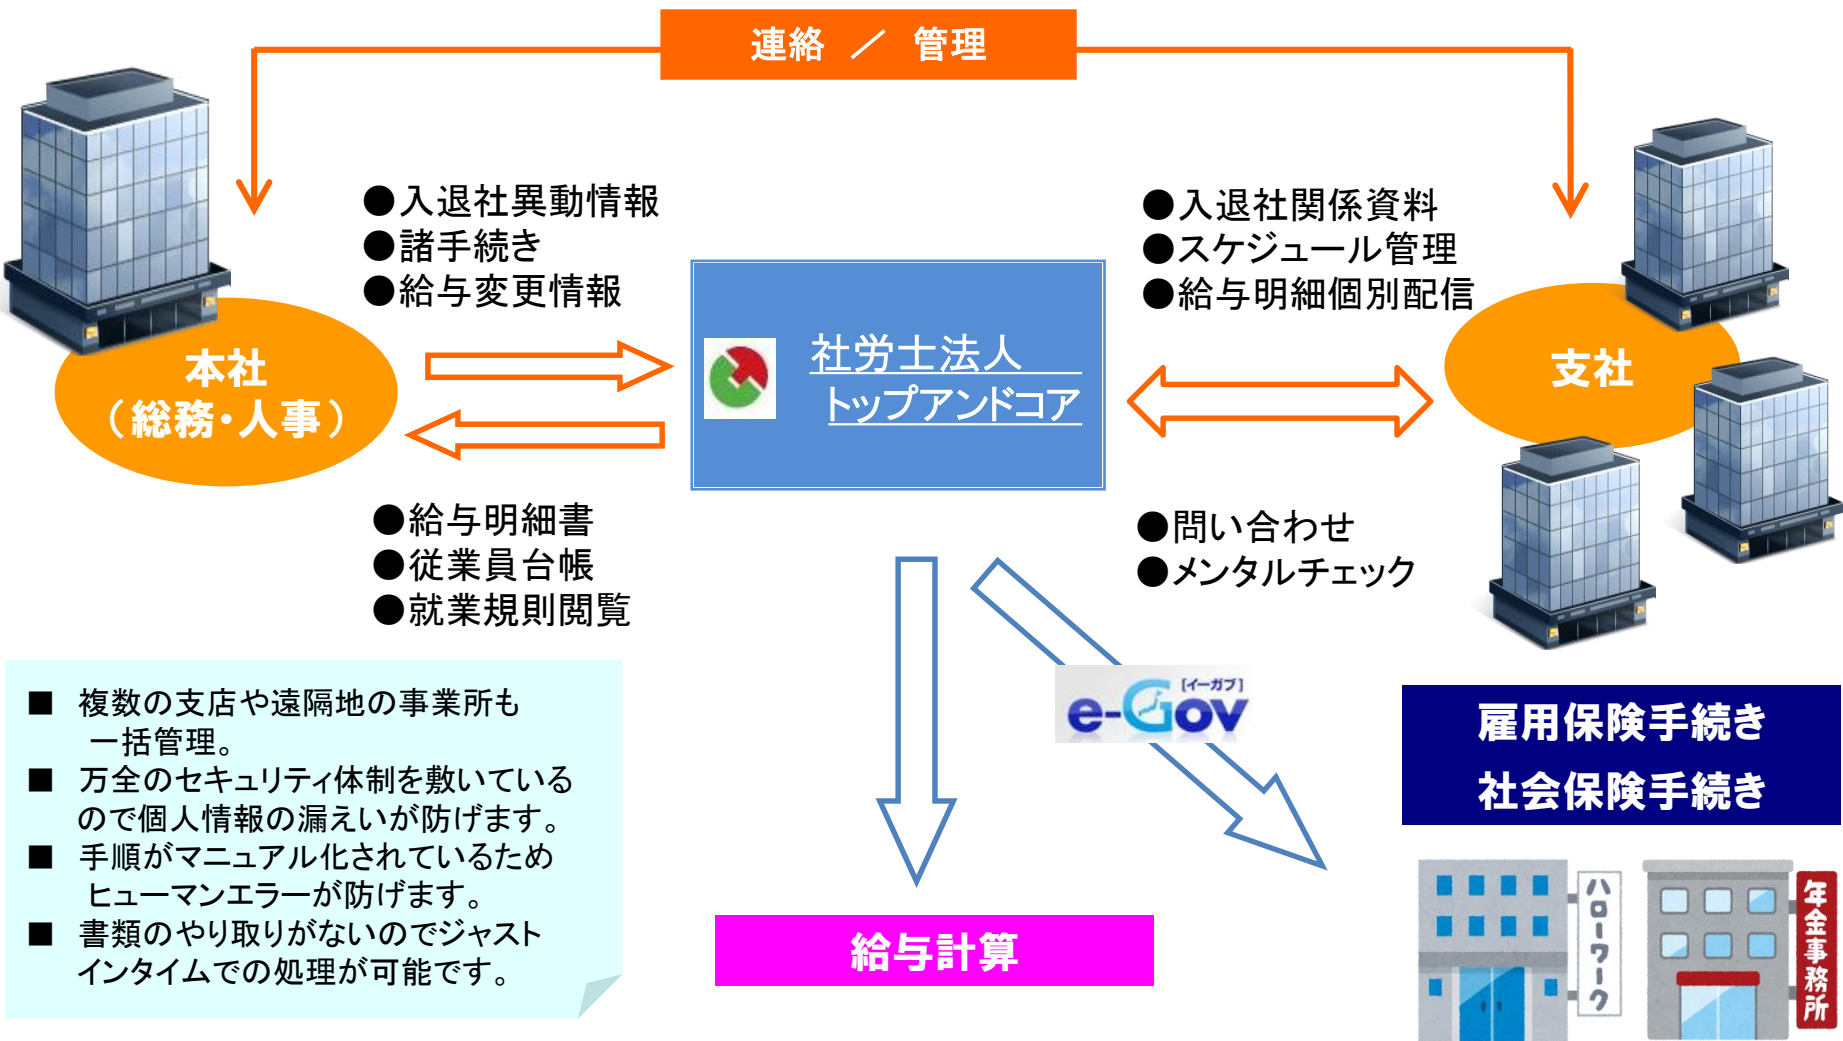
連絡 ／ 管理

●入退社異動情報
●諸手続き
●給与変更情報

●入退社関係資料
●スケジュール管理
●給与明細個別配信

本社
（総務・人事）

社労士法人
トップアンドコア

支社

●給与明細書
●従業員台帳
●就業規則閲覧

●問い合わせ
●メンタルチェック

■ 複数の支店や遠隔地の事業所も一括管理。
■ 万全のセキュリティ体制を敷いているので個人情報の漏えいが防げます。
■ 手順がマニュアル化されているためヒューマンエラーが防げます。
■ 書類のやり取りがないのでジャストインタイムでの処理が可能です。

[イーガブ]
e-Gov

雇用保険手続き
社会保険手続き

給与計算

ハローワーク

年金事務所